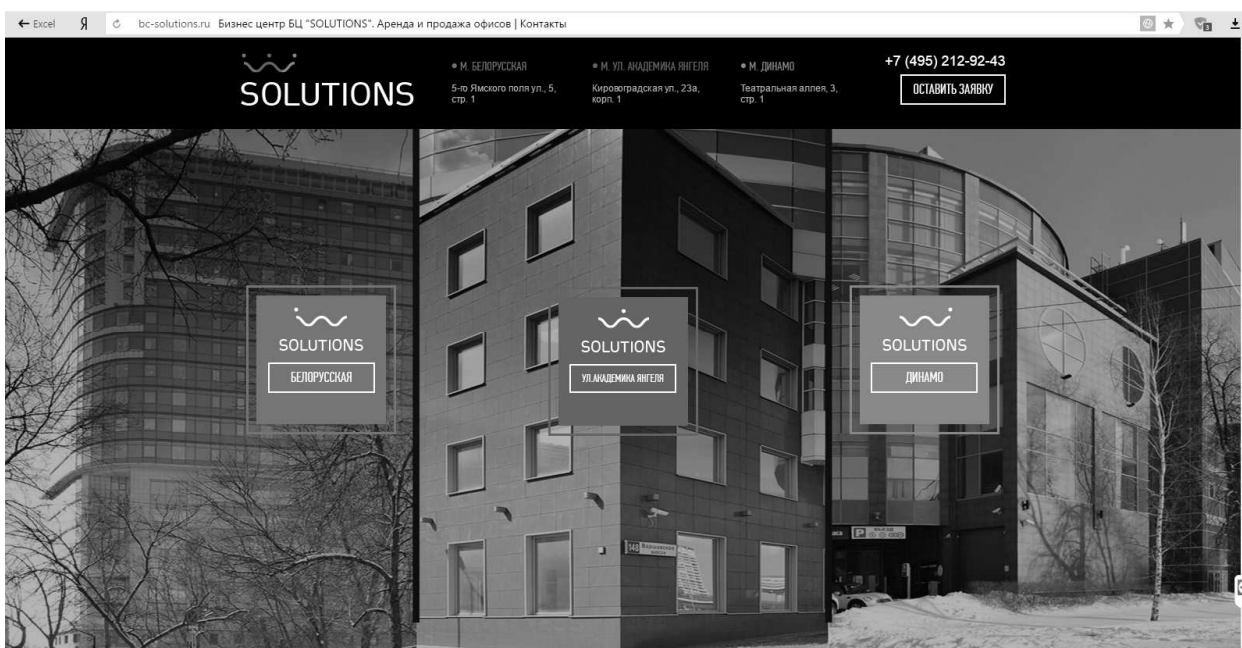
← Excel Я bc-solutions.ru Бизнес центр БЦ "SOLUTIONS". Аренда и продажа офисов | Контакты

SOLUTIONS

• М. БЕЛОРУССКАЯ
5-го Ямского поля ул., 5, стр. 1

• М. УЛ. АКАДЕМИКА ЯНГЕЛЯ
Кировоградская ул., 23а, корп. 1

• М. ДИНАМО
Театральная аллея, 3, стр. 1

+7 (495) 212-92-43

ОСТАВИТЬ ЗАЯВКУ

SOLUTIONS
БЕЛОРУССКАЯ

SOLUTIONS
УЛ.АКАДЕМИКА ЯНГЕЛЯ

SOLUTIONS
ДИНАМО